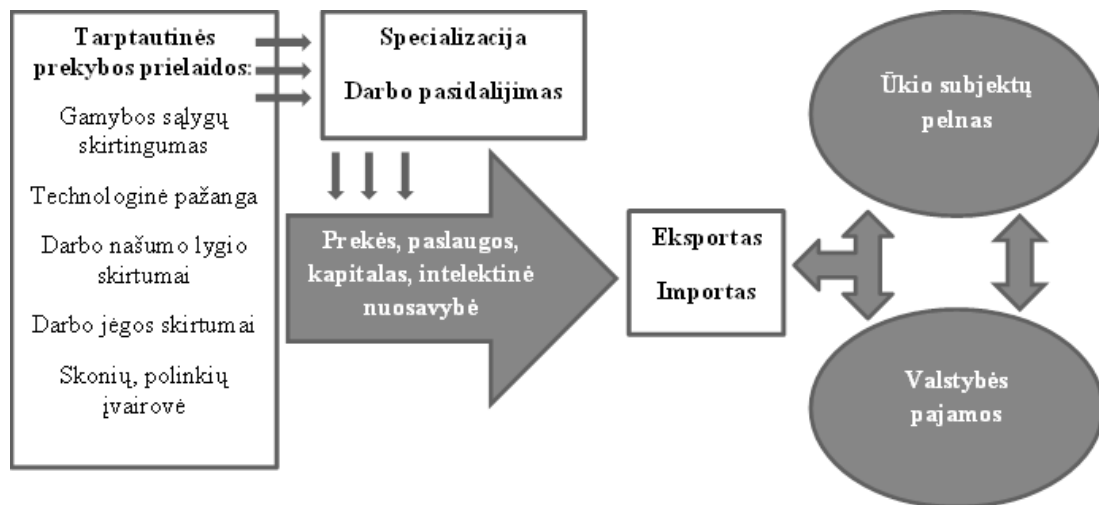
Tarptautinės prekybos prielaidos:

Gamybos sąlygų skirtingumas

Technologinė pažanga

Darbo našumo lygio skirtumai

Darbo jėgos skirtumai

Skonių, polinkių įvairovė

Specializacija

Darbo pasidalijimas

Prekės, paslaugos, kapitalas, intelektinė nuosavybė

Eksportas

Importas

Ūkio subjektų pelnas

Valstybės pajamos